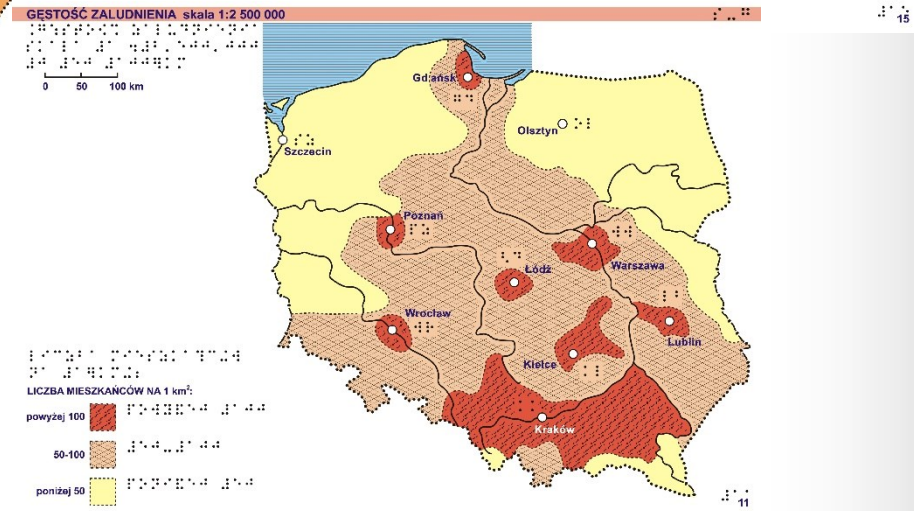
GĘSTOŚĆ ZALUDNIENIA skala 1:2 500 000

15

0 50 100 km

Gdańsk

Olsztyn

Szczecin

Poznań

Łódź

Warszawa

Wrocław

Lublin

Kielce

Kraków

LICZBA MIESZKAŃCÓW NA 1 km$^2$:

powyżej 100

50-100

poniżej 50

11